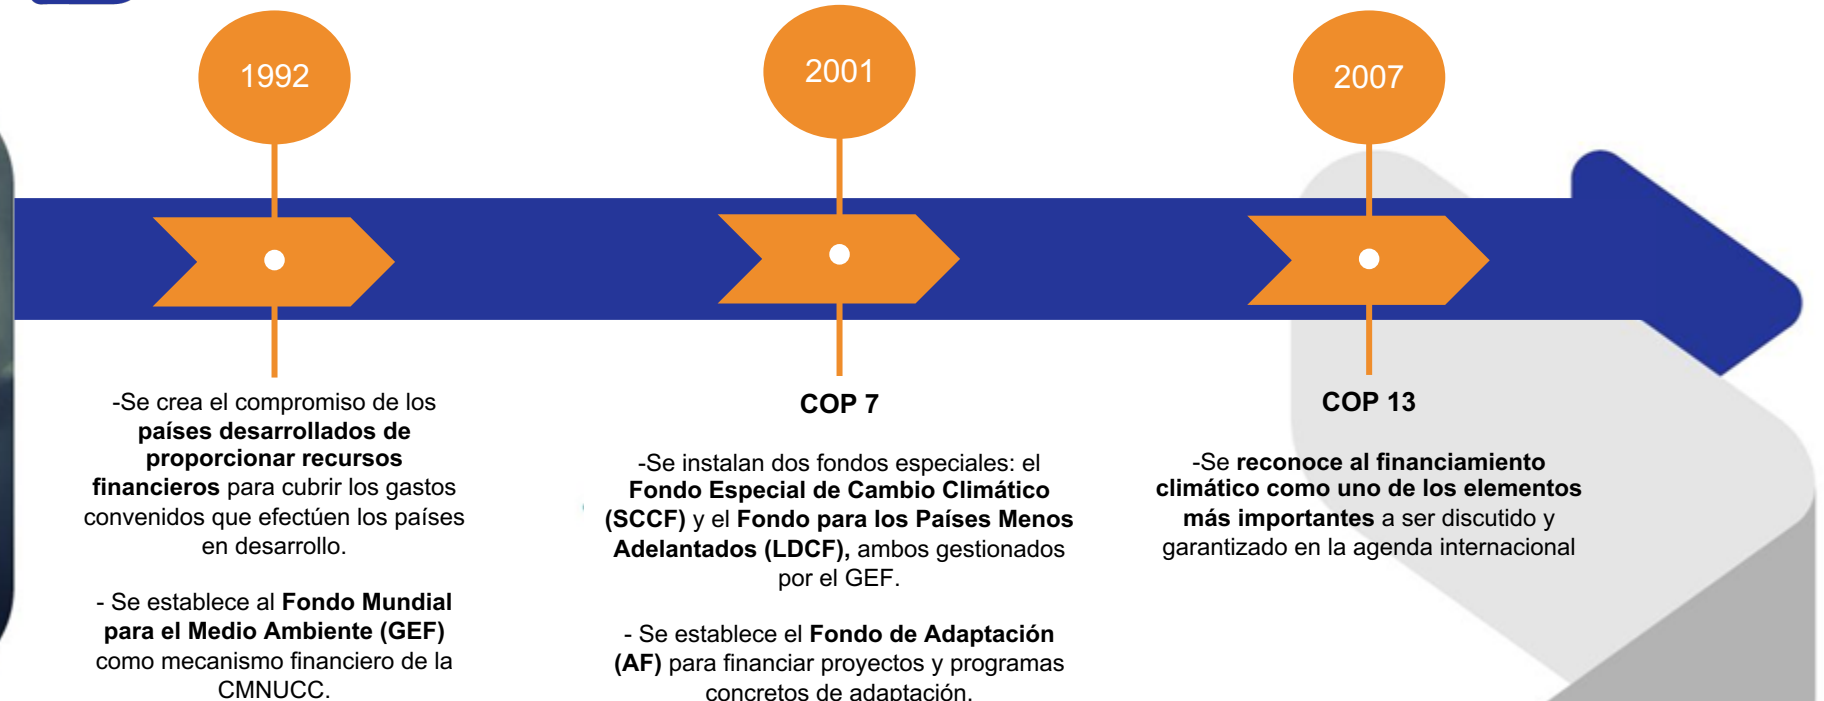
1992

-Se crea el compromiso de los **países desarrollados de proporcionar recursos financieros** para cubrir los gastos convenidos que efectúen los países en desarrollo.

- Se establece al **Fondo Mundial para el Medio Ambiente (GEF)** como mecanismo financiero de la CMNUCC.

2001

**COP 7**

-Se instalan dos fondos especiales: el **Fondo Especial de Cambio Climático (SCCF)** y el **Fondo para los Países Menos Adelantados (LDCF),** ambos gestionados por el GEF.

- Se establece el **Fondo de Adaptación (AF)** para financiar proyectos y programas concretos de adaptación.

2007

**COP 13**

-Se **reconoce al financiamiento climático como uno de los elementos más importantes** a ser discutido y garantizado en la agenda internacional